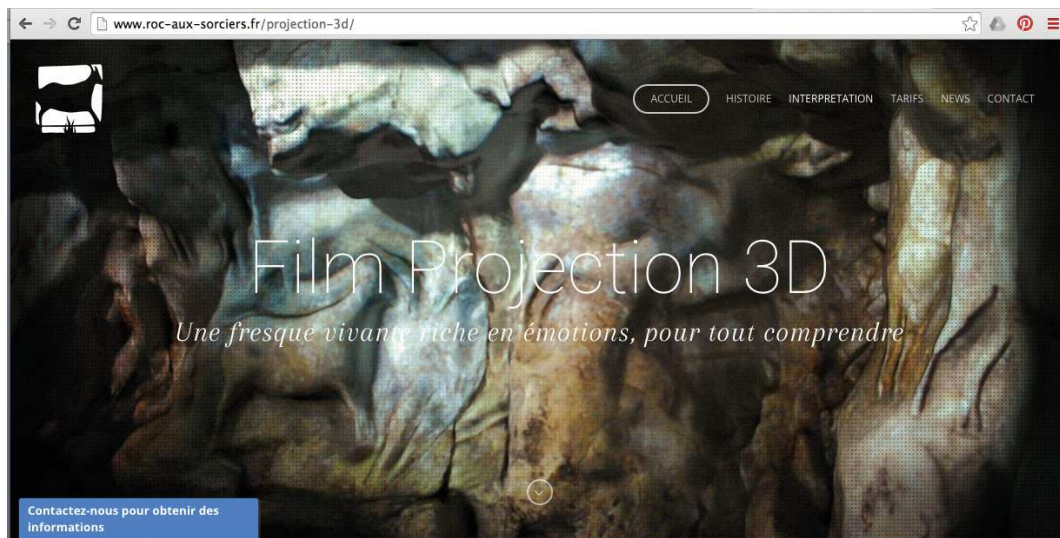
www.roc-aux-sorciers.fr/projection-3d/

ACCUEIL HISTOIRE INTERPRETATION TARIFS NEWS CONTACT

Film Projection 3D

Une fresque vivante riche en émotions, pour tout comprendre

Contactez-nous pour obtenir des informations